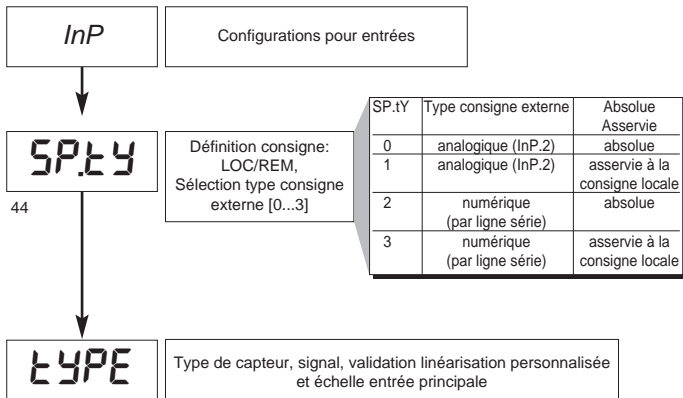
InP

Configurations pour entrées

SP.tY

Définition consigne: LOC/REM, Sélection type consigne externe [0...3]

44

| SP.tY | Type consigne externe | Absolue Asservie |
|---|---|---|
| 0 | analogique (InP.2) | absolue |
| 1 | analogique (InP.2) | asservie à la consigne locale |
| 2 | numérique (par ligne série) | absolue |
| 3 | numérique (par ligne série) | asservie à la consigne locale |

tYPE

Type de capteur, signal, validation linéarisation personnalisée et échelle entrée principale